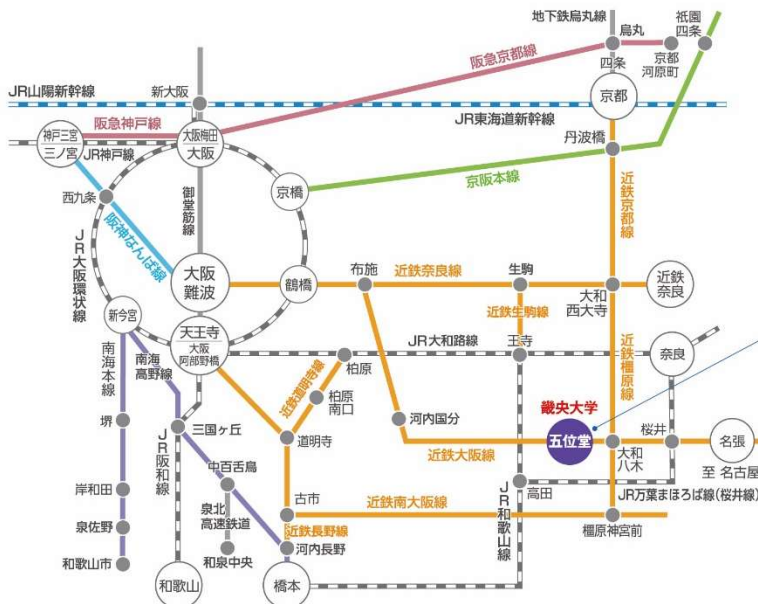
地下鉄烏丸線
烏丸
祇園四条
京都河原町
四条
阪急京都線
JR山陽新幹線
新大阪
京都
JR東海道新幹線
神戸三宮
三ノ宮
阪急神戸線
大阪梅田
大阪
JR神戸線
丹波橋
西九条
阪神なんば線
御堂筋線
京橋
京阪本線
近鉄京都線
JR大阪環状線
大阪
難波
鶴橋
布施
近鉄奈良線
生駒
近鉄奈良
新今宮
大和西大寺
近鉄生駒線
天王寺
大阪阿部野橋
JR大和路線
王寺
奈良
南海本線
南海高野線
柏原
近鉄道明寺線
柏原南口
近鉄橿原線
畿央大学
堺
三国ヶ丘
河内国分
五位堂
桜井
名張
JR阪和線
道明寺
近鉄大阪線
大和八木
至 名古屋
中百舌鳥
岸和田
泉北高速鉄道
古市
近鉄南大阪線
高田
JR万葉まほろば線(桜井線)
泉佐野
近鉄長野線
JR和歌山線
和泉中央
河内長野
橿原神宮前
和歌山市
和歌山
橋本